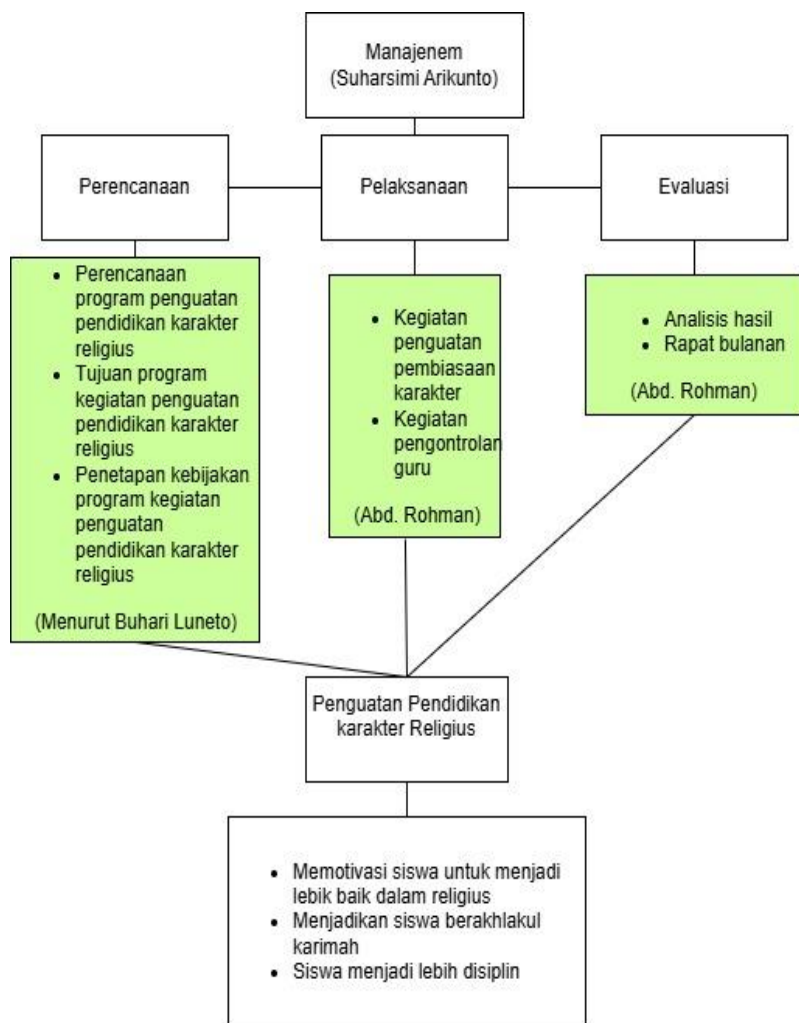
Manajenem
(Suharsimi Arikunto)

Perencanaan

Pelaksanaan

Evaluasi

- Perencanaan program penguatan pendidikan karakter religius
- Tujuan program kegiatan penguatan pendidikan karakter religius
- Penetapan kebijakan program kegiatan penguatan pendidikan karakter religius

(Menurut Buhari Luneto)

- Kegiatan penguatan pembiasaan karakter
- Kegiatan pengontrolan guru

(Abd. Rohman)

- Analisis hasil
- Rapat bulanan

(Abd. Rohman)

Penguatan Pendidikan karakter Religius

- Memotivasi siswa untuk menjadi lebik baik dalam religius
- Menjadikan siswa berakhlakul karimah
- Siswa menjadi lebih disiplin